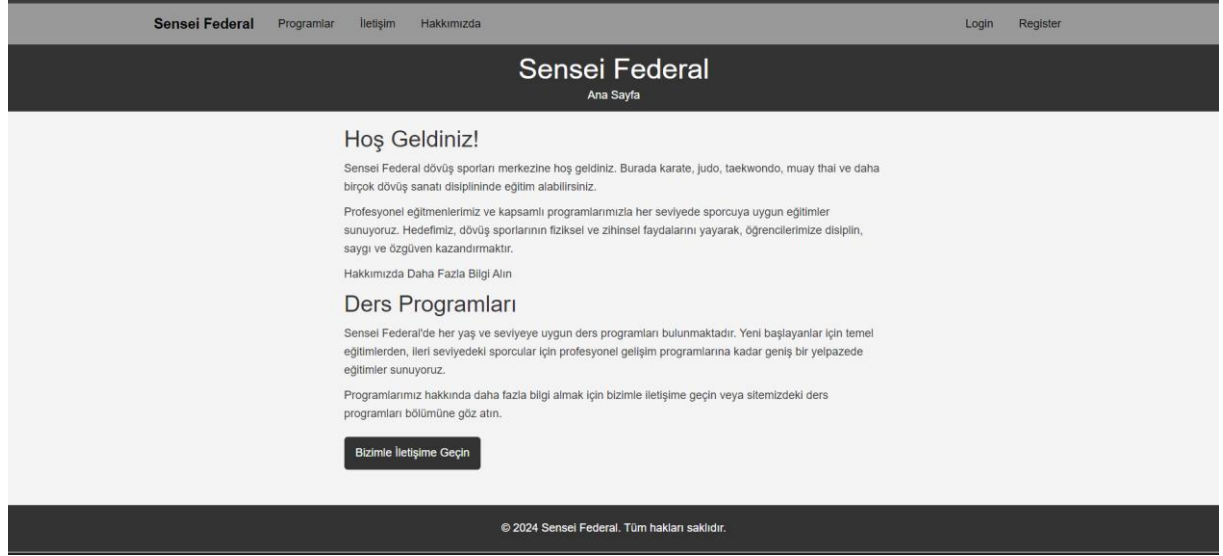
Sensei Federal Programlar İletişim Hakkımızda Login Register

Sensei Federal
Ana Sayfa

Hoş Geldiniz!

Sensei Federal dövüş sporları merkezine hoş geldiniz. Burada karate, judo, taekwondo, muay thai ve daha birçok dövüş sanatı disiplininde eğitim alabilirsiniz.

Profesyonel eğitmenlerimiz ve kapsamlı programlarımızla her seviyede sporcuya uygun eğitimler sunuyoruz. Hedefimiz, dövüş sporlarının fiziksel ve zihinsel faydalarını yayarak, öğrencilerimize disiplin, saygı ve özgüven kazandırmaktır.

Hakkımızda Daha Fazla Bilgi Alın

Ders Programları

Sensei Federal'de her yaş ve seviyeye uygun ders programları bulunmaktadır. Yeni başlayanlar için temel eğitimlerden, ileri seviyedeki sporcular için profesyonel gelişim programlarına kadar geniş bir yelpazede eğitimler sunuyoruz.

Programlarımız hakkında daha fazla bilgi almak için bizimle iletişime geçin veya sitemizdeki ders programları bölümüne göz atın.

Bizimle İletişime Geçin

© 2024 Sensei Federal. Tüm hakları saklıdır.